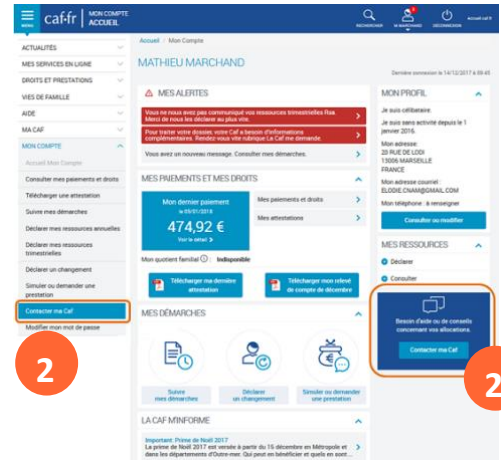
MENU caf·fr MON COMPTE ACCUEIL

RECHERCHER MESSAGERIE DÉCONNEXION Accès caf.fr

ACTUALITÉS
MES SERVICES EN LIGNE
DROITS ET PRESTATIONS
VIES DE FAMILLE
AIDE
MA CAF
MON COMPTE
Accueil Mon Compte
Consulter mes paiements et droits
Télécharger une attestation
Suivre mes démarches
Déclarer mes ressources annuelles
Déclarer mes ressources trimestrielles
Déclarer un changement
Simuler ou demander une prestation
Contacter ma Caf
Modifier mon mot de passe

2

Accueil / Mon Compte

MATHIEU MARCHAND

Dernière connexion le 14/12/2017 à 09:45

MES ALERTES

Vous ne nous avez pas communiqué vos ressources trimestrielles Rsa Merci de nous les déclarer au plus vite.

Pour traiter votre dossier votre Caf a besoin d'informations complémentaires. Rendez vous rubrique La Caf me demande.

Vous avez un nouveau message. Consulter mes démarches.

MES PAIEMENTS ET MES DROITS

Mon dernier paiement
le 05/01/2018
474,92 €
Voir le détail

Mes paiements et droits
Mes attestations

Mon quotient familial : Indisponible

Télécharger ma dernière attestation

Télécharger mon relevé de compte de décembre

MES DÉMARCHES

Suivre mes démarches
Déclarer un changement
Simuler ou demander une prestation

LA CAF M'INFORME

Important : Prime de Noël 2017
La prime de Noël 2017 est versée à partir du 15 décembre en Métropole et dans les départements d'Outre-mer. Qui peut en bénéficier et quels en sont...

MON PROFIL

Je suis célibataire.

Je suis sans activité depuis le 1 janvier 2016.

Mon adresse:
20 RUE DE LODI
13006 MARSEILLE
FRANCE

Mon adresse courriel:
ELODIE.CNAM@GMAIL.COM

Mon téléphone : à renseigner

Consulter ou modifier

MES RESSOURCES

Déclarer
Consulter

Besoin d'aide ou de conseils concernant vos allocations.

Contacter ma Caf

2